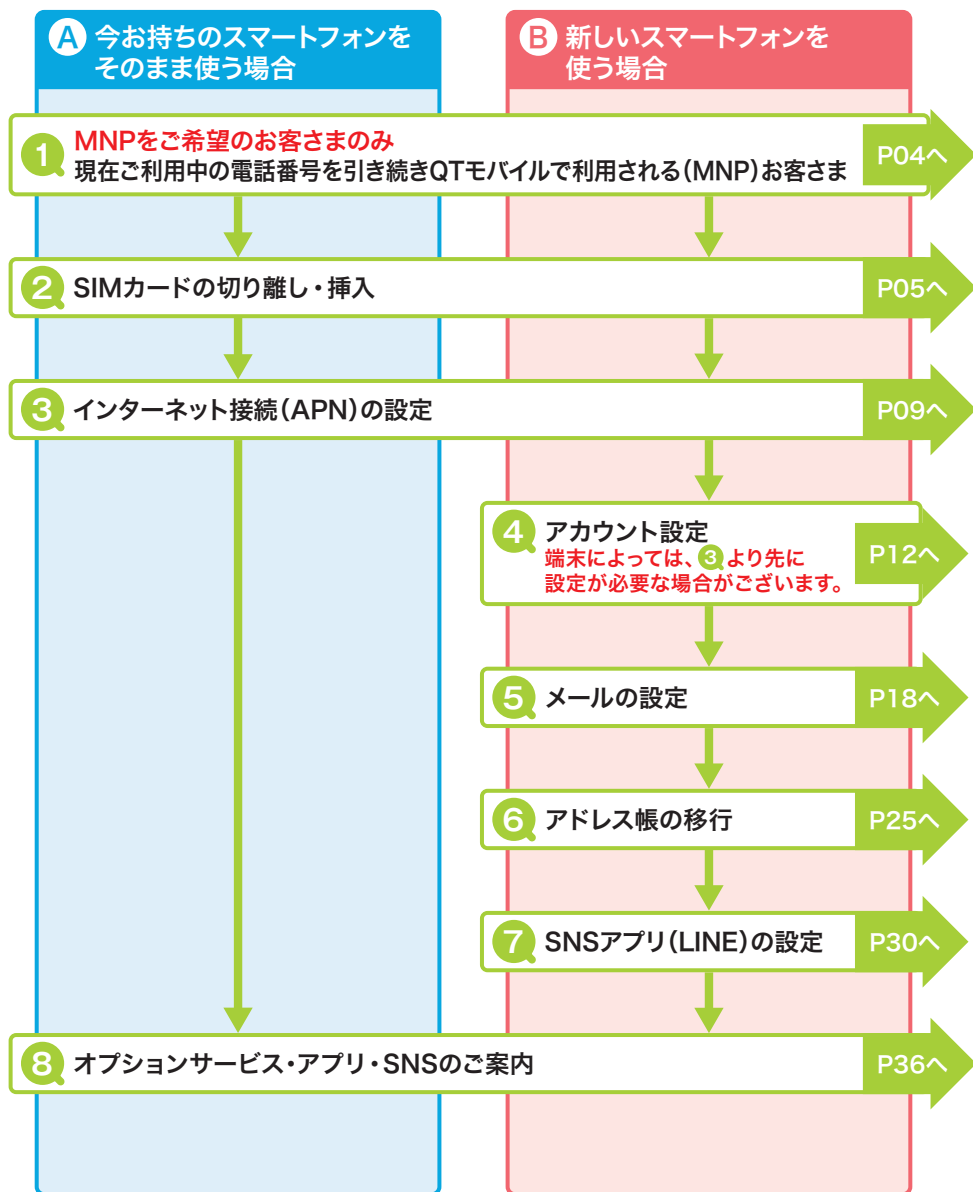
A 今お持ちのスマートフォンをそのまま使う場合

B 新しいスマートフォンを使う場合

1 MNPをご希望のお客さまのみ
現在ご利用中の電話番号を引き続きQTモバイルで利用される(MNP)お客さま
P04へ

2 SIMカードの切り離し・挿入
P05へ

3 インターネット接続(APN)の設定
P09へ

4 アカウント設定
端末によっては、3より先に設定が必要な場合がございます。
P12へ

5 メールの設定
P18へ

6 アドレス帳の移行
P25へ

7 SNSアプリ(LINE)の設定
P30へ

8 オプションサービス・アプリ・SNSのご案内
P36へ